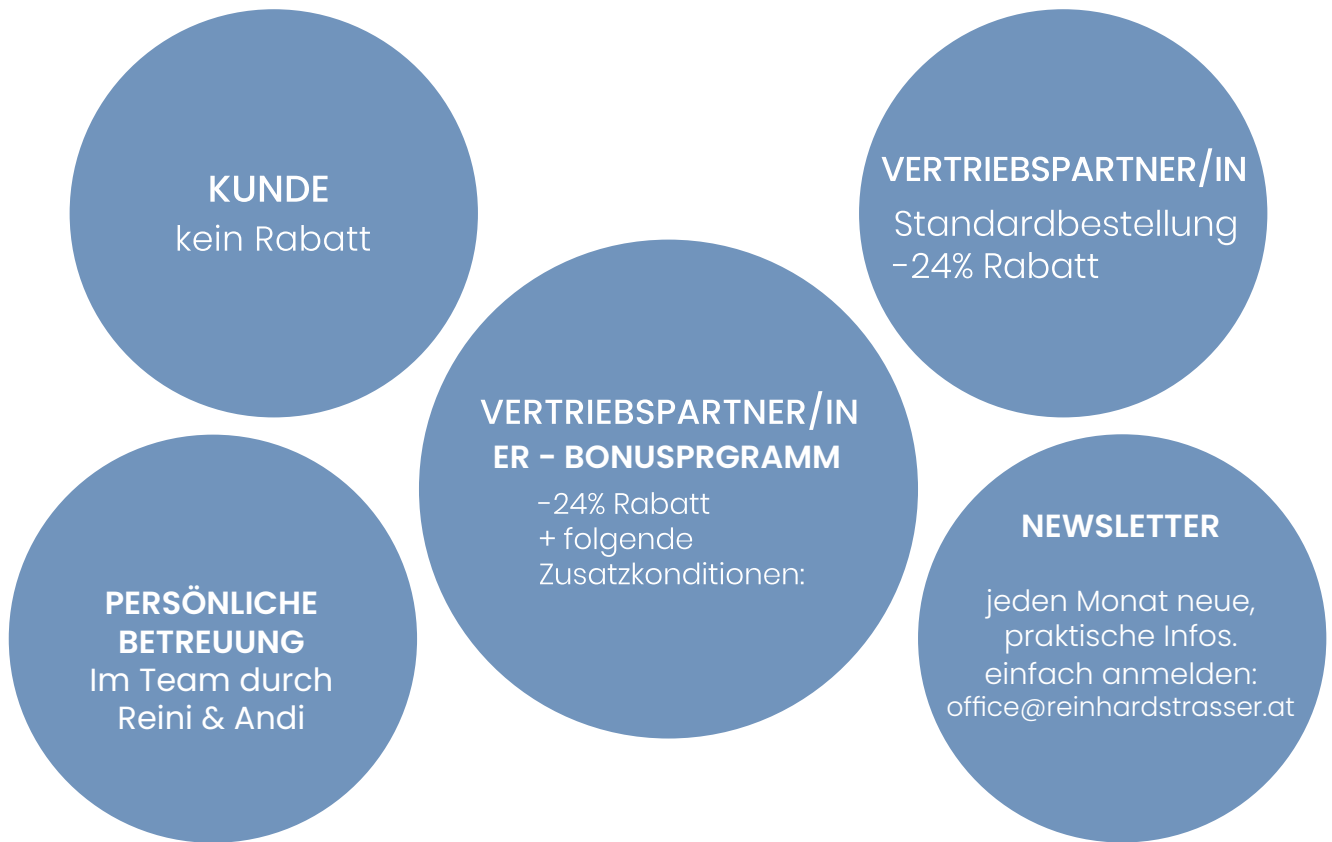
KUNDE
kein Rabatt

VERTRIEBSPARTNER/IN
Standardbestellung
-24% Rabatt

VERTRIEBSPARTNER/IN
ER - BONUSPRGRAMM
-24% Rabatt
+ folgende
Zusatzkonditionen:

PERSÖNLICHE
BETREUUNG
Im Team durch
Reini & Andi

NEWSLETTER

jeden Monat neue,
praktische Infos.
einfach anmelden:
office@reinhardstrasser.at